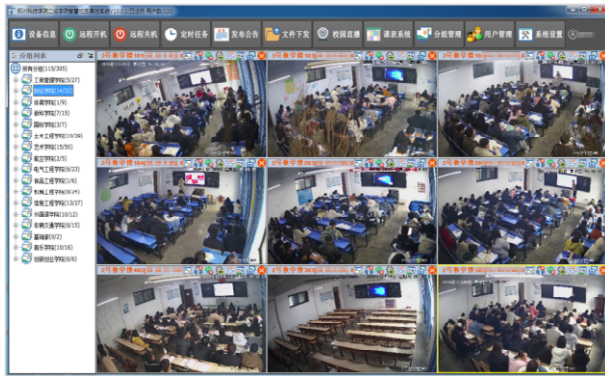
设备信息 远程开机 远程关机 定时任务 发布公告 文件下发 校园直播 课表系统 分组管理 用户管理 系统设置

分组列表

所有分组(115/305)
工商管理学院(5/27)
财经学院(14/32)
信息学院(1/8)
新闻学院(7/15)
国际学院(3/7)
土木工程学院(10/39)
艺术学院(15/30)
航空学院(2/5)
电气工程学院(8/23)
食品工程学院(1/6)
机械工程学院(8/24)
信息工程学院(13/27)
外国语学院(10/12)
车辆交通学院(6/15)
基础部(0/2)
音乐学院(10/16)
创新创业学院(6/6)

2号教学楼
2号教学楼
2号教学楼
2号教学楼
2号教学楼
2号教学楼
2号教学楼
2号教学楼
2号教学楼